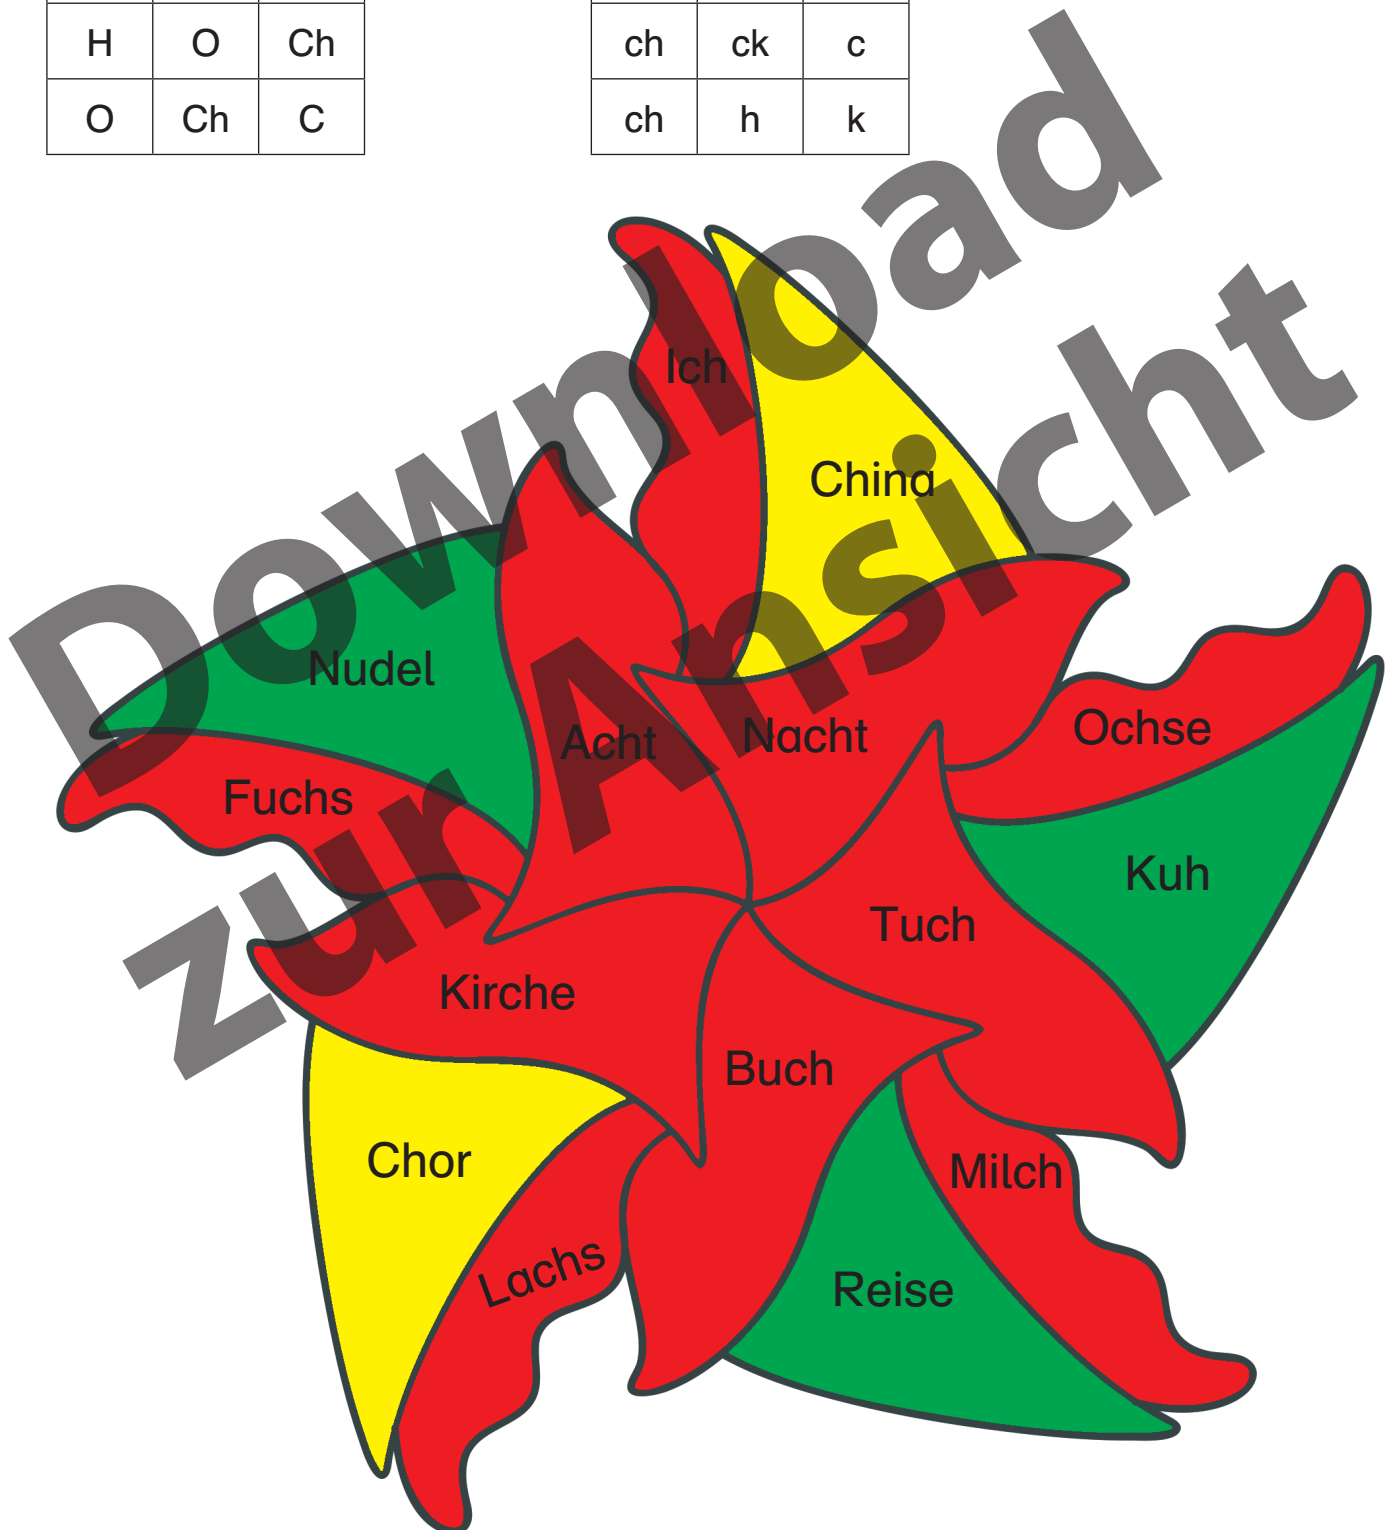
| H | O | Ch |
|---|---|---|
| O | Ch | C |

| ch | ck | c |
|---|---|---|
| ch | h | k |

Download zur Ansicht

Ich

China

Nudel

Acht

Nacht

Ochse

Fuchs

Kuh

Tuch

Kirche

Buch

Chor

Milch

Lachs

Reise